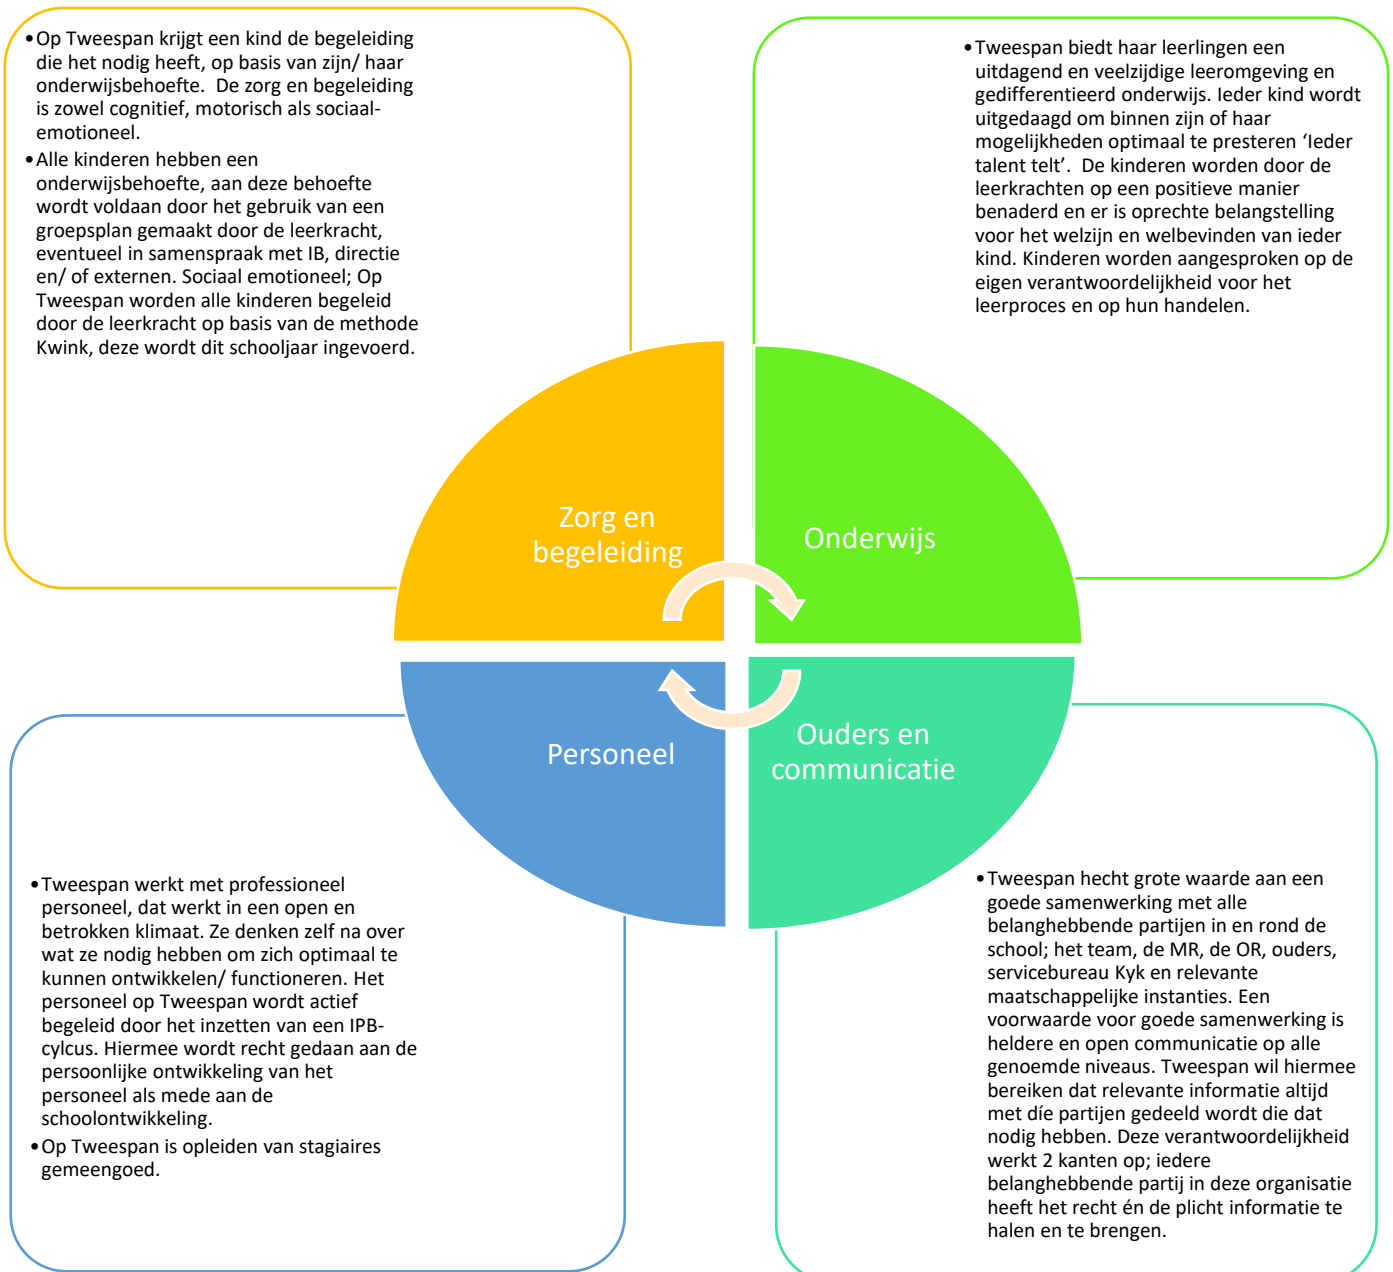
• Op Tweespan krijgt een kind de begeleiding die het nodig heeft, op basis van zijn/ haar onderwijsbehoefte. De zorg en begeleiding is zowel cognitief, motorisch als sociaal-emotioneel.

• Alle kinderen hebben een onderwijsbehoefte, aan deze behoefte wordt voldaan door het gebruik van een groepsplan gemaakt door de leerkracht, eventueel in samenspraak met IB, directie en/ of externen. Sociaal emotioneel; Op Tweespan worden alle kinderen begeleid door de leerkracht op basis van de methode Kwink, deze wordt dit schooljaar ingevoerd.

• Tweespan biedt haar leerlingen een uitdagend en veelzijdige leeromgeving en gedifferentieerd onderwijs. Ieder kind wordt uitgedaagd om binnen zijn of haar mogelijkheden optimaal te presteren ‘Ieder talent telt’. De kinderen worden door de leerkrachten op een positieve manier benaderd en er is oprechte belangstelling voor het welzijn en welbevinden van ieder kind. Kinderen worden aangesproken op de eigen verantwoordelijkheid voor het leerproces en op hun handelen.

Zorg en begeleiding

Onderwijs

Personeel

Ouders en communicatie

• Tweespan werkt met professioneel personeel, dat werkt in een open en betrokken klimaat. Ze denken zelf na over wat ze nodig hebben om zich optimaal te kunnen ontwikkelen/ functioneren. Het personeel op Tweespan wordt actief begeleid door het inzetten van een IPB-cylcus. Hiermee wordt recht gedaan aan de persoonlijke ontwikkeling van het personeel als mede aan de schoolontwikkeling.

• Op Tweespan is opleiden van stagiaires gemeengoed.

• Tweespan hecht grote waarde aan een goede samenwerking met alle belanghebbende partijen in en rond de school; het team, de MR, de OR, ouders, servicebureau Kyk en relevante maatschappelijke instanties. Een voorwaarde voor goede samenwerking is heldere en open communicatie op alle genoemde niveaus. Tweespan wil hiermee bereiken dat relevante informatie altijd met díe partijen gedeeld wordt die dat nodig hebben. Deze verantwoordelijkheid werkt 2 kanten op; iedere belanghebbende partij in deze organisatie heeft het recht én de plicht informatie te halen en te brengen.